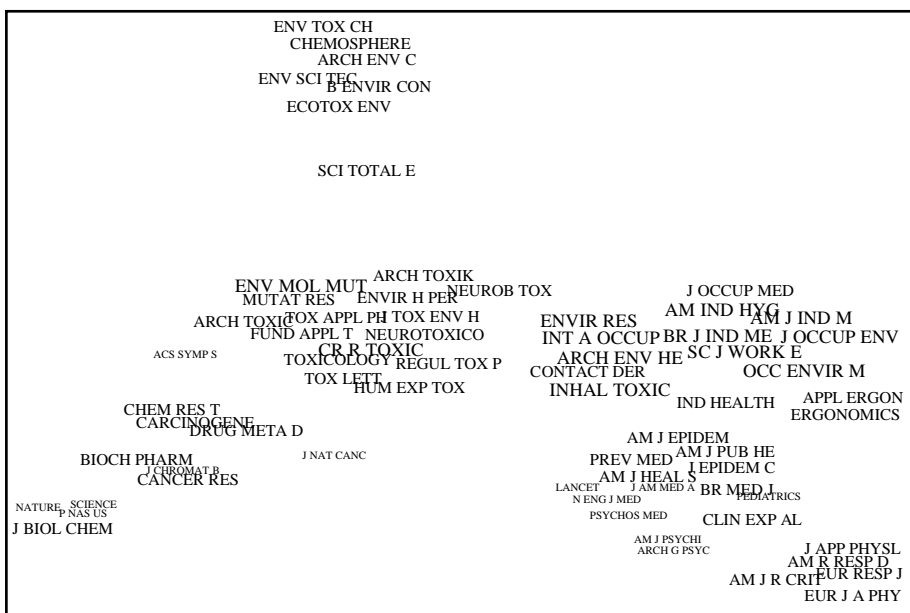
ENV TOX CH
CHEMOSPHERE
ARCH ENV C
ENV SCI TEC
B ENVIR CON
ECOTOX ENV

SCI TOTAL E

ENV MOL MUT
ARCH TOXIK
ENVIR H PER
NEUROB TOX
MUTAT RES
TOX APPL PH
J TOX ENV H
ARCH TOXIC
FUND APPL T
NEUROTOXICO
CR R TOXIC
ACS SYMP S
TOXICOLOGY
REGUL TOX P
TOX LETT
HUM EXP TOX

J OCCUP MED
AM IND HYG
AM J IND M
ENVIR RES
INT A OCCUP
BR J IND ME
J OCCUP ENV
SC J WORK E
ARCH ENV HE
CONTACT DER
OCC ENVIR M
INHAL TOXIC
IND HEALTH
APPL ERGON
ERGONOMICS

CHEM RES T
CARCINOGENE
DRUG META D
BIOCH PHARM
J NAT CANC
J CHROMAT B
CANCER RES
NATURE
SCIENCE
P NAS US
J BIOL CHEM

AM J EPIDEM
AM J PUB HE
PREV MED
J EPIDEM C
AM J HEAL S
LANCET
J AM MED A
BR MED J
PEDIATRICS
N ENG J MED
PSYCHOS MED
CLIN EXP AL
AM J PSYCHI
ARCH G PSYC
J APP PHYSL
AM R RESP D
EUR RESP J
AM J R CRIT
EUR J A PHY